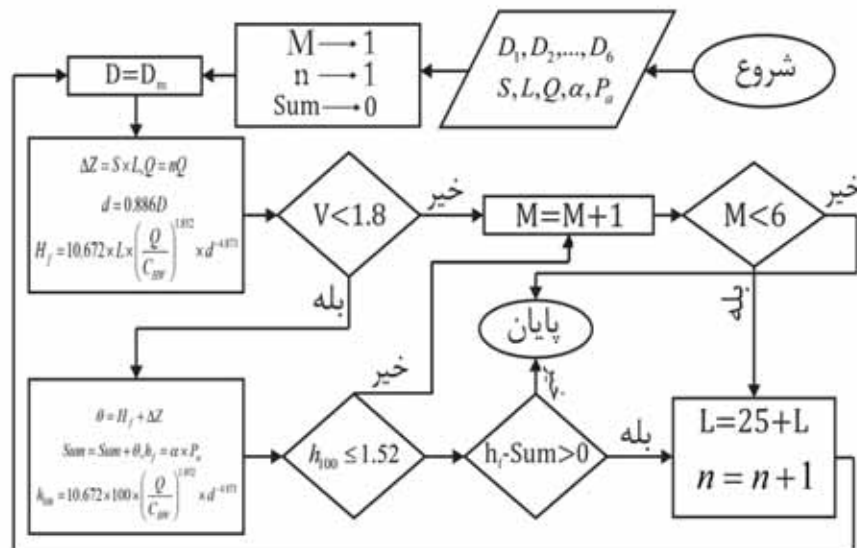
شروع

$D_1, D_2, ..., D_6$
$S, L, Q, \alpha, P_a$

M ⟶ 1
n ⟶ 1
Sum ⟶ 0

$D=D_m$

$\Delta Z = S \times L, Q = nQ$
$d = 0.886D$
$H_f = 10.672 \times L \times \left(\frac{Q}{C_{HW}}\right)^{1.852} \times d^{-4.871}$

V<1.8

خیر

M=M+1

M<6

خیر

بله

بله

پایان

خیر

$\theta = H_f + \Delta Z$
$Sum = Sum + \theta, h_f = \alpha \times P_a$
$h_{100} = 10.672 \times 100 \times \left(\frac{Q}{C_{HW}}\right)^{1.852} \times d^{-4.871}$

$h_{100} \leq 1.52$

خیر

$h_f$-Sum>0

بله

L=25+L
$n = n+1$